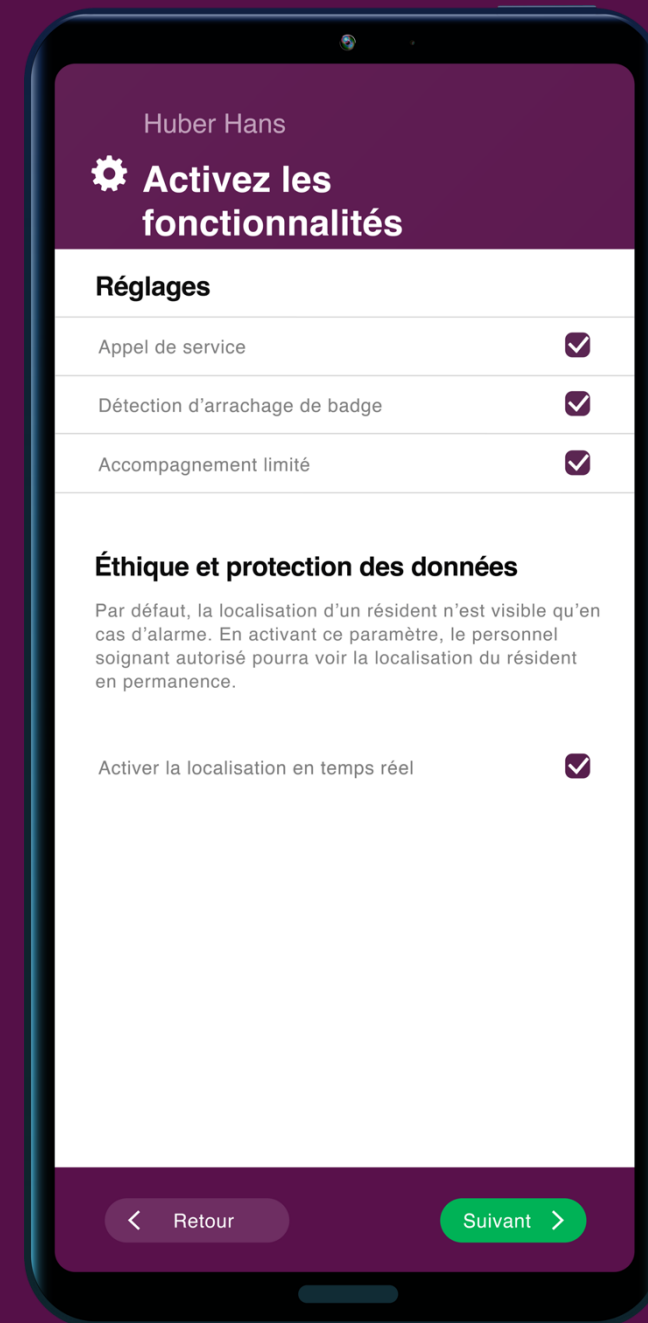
Huber Hans

Activez les fonctionnalités

Réglages

Appel de service

Détection d’arrachage de badge

Accompagnement limité

Éthique et protection des données

Par défaut, la localisation d’un résident n’est visible qu’en cas d’alarme. En activant ce paramètre, le personnel soignant autorisé pourra voir la localisation du résident en permanence.

Activer la localisation en temps réel

Retour

Suivant